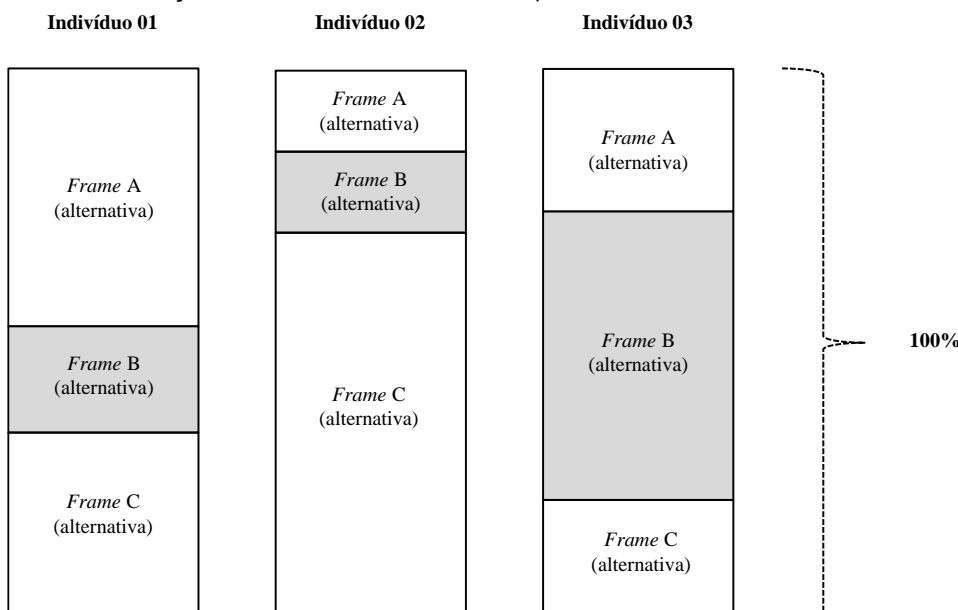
Indivíduo 01

*Frame* A (alternativa)

*Frame* B (alternativa)

*Frame* C (alternativa)

Indivíduo 02

*Frame* A (alternativa)

*Frame* B (alternativa)

*Frame* C (alternativa)

Indivíduo 03

*Frame* A (alternativa)

*Frame* B (alternativa)

*Frame* C (alternativa)

100%